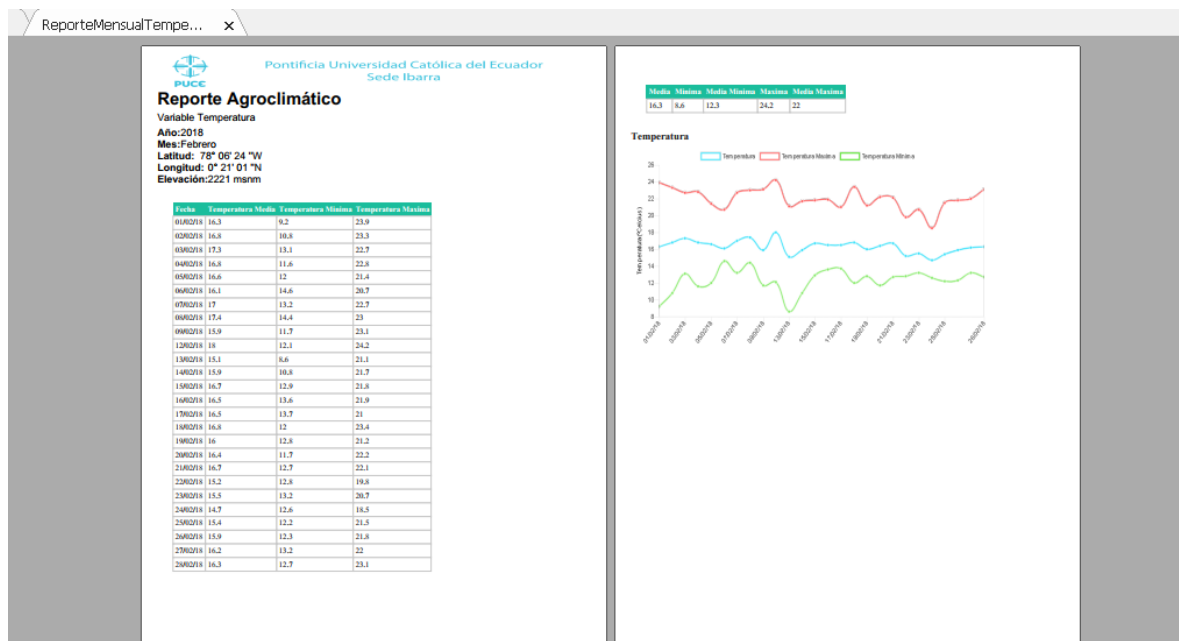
ReporteMensualTempe... ×

PUCE
Pontificia Universidad Católica del Ecuador
Sede Ibarra

Reporte Agroclimático
Variable Temperatura
Año:2018
Mes:Febrero
Latitud: 78° 06' 24 "W
Longitud: 0° 21' 01 "N
Elevación:2221 msnm

| Fecha | Temperatura Media | Temperatura Minima | Temperatura Maxima |
|---|---|---|---|
| 01/02/18 | 16.3 | 9.2 | 23.9 |
| 02/02/18 | 16.8 | 10.8 | 23.3 |
| 03/02/18 | 17.3 | 13.1 | 22.7 |
| 04/02/18 | 16.8 | 11.6 | 22.8 |
| 05/02/18 | 16.6 | 12 | 21.4 |
| 06/02/18 | 16.1 | 14.6 | 20.7 |
| 07/02/18 | 17 | 13.2 | 22.7 |
| 08/02/18 | 17.4 | 14.4 | 23 |
| 09/02/18 | 15.9 | 11.7 | 23.1 |
| 12/02/18 | 18 | 12.1 | 24.2 |
| 13/02/18 | 15.1 | 8.6 | 21.1 |
| 14/02/18 | 15.9 | 10.8 | 21.7 |
| 15/02/18 | 16.7 | 12.9 | 21.8 |
| 16/02/18 | 16.5 | 13.6 | 21.9 |
| 17/02/18 | 16.5 | 13.7 | 21 |
| 18/02/18 | 16.8 | 12 | 23.4 |
| 19/02/18 | 16 | 12.8 | 21.2 |
| 20/02/18 | 16.4 | 11.7 | 22.2 |
| 21/02/18 | 16.7 | 12.7 | 22.1 |
| 22/02/18 | 15.2 | 12.8 | 19.8 |
| 23/02/18 | 15.5 | 13.2 | 20.7 |
| 24/02/18 | 14.7 | 12.6 | 18.5 |
| 25/02/18 | 15.4 | 12.2 | 21.5 |
| 26/02/18 | 15.9 | 12.3 | 21.8 |
| 27/02/18 | 16.2 | 13.2 | 22 |
| 28/02/18 | 16.3 | 12.7 | 23.1 |

| Media | Minima | Media Minima | Maxima | Media Maxima |
|---|---|---|---|---|
| 16.3 | 8.6 | 12.3 | 24.2 | 22 |

Temperatura

Temperatura  Temperatura Maxima  Temperatura Minima

26
24
22
20
18
16
14
12
10
8

Temperatura(°Celcius)

01/02/18 03/02/18 05/02/18 07/02/18 09/02/18 13/02/18 15/02/18 17/02/18 19/02/18 21/02/18 23/02/18 25/02/18 28/02/18